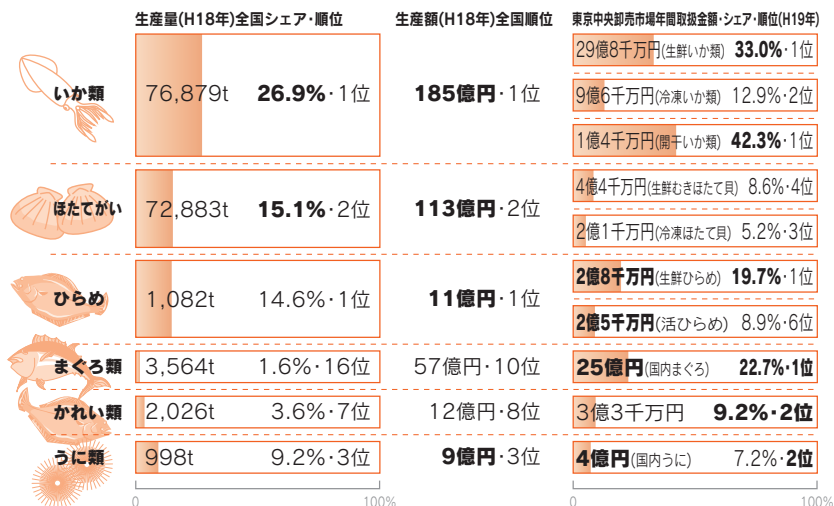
生産量(H18年)全国シェア・順位

生産額(H18年)全国順位

東京中央卸売市場年間取扱金額・シェア・順位(H19年)

いか類

76,879t 26.9%・1位

185億円・1位

29億8千万円(生鮮いか類) 33.0%・1位

9億6千万円(冷凍いか類) 12.9%・2位

1億4千万円(開干いか類) 42.3%・1位

ほたてがい

72,883t 15.1%・2位

113億円・2位

4億4千万円(生鮮むきほたて貝) 8.6%・4位

2億1千万円(冷凍ほたて貝) 5.2%・3位

ひらめ

1,082t 14.6%・1位

11億円・1位

2億8千万円(生鮮ひらめ) 19.7%・1位

2億5千万円(活ひらめ) 8.9%・6位

まぐろ類

3,564t 1.6%・16位

57億円・10位

25億円(国内まぐろ) 22.7%・1位

かれい類

2,026t 3.6%・7位

12億円・8位

3億3千万円 9.2%・2位

うに類

998t 9.2%・3位

9億円・3位

4億円(国内うに) 7.2%・2位

0 100%

0 100%